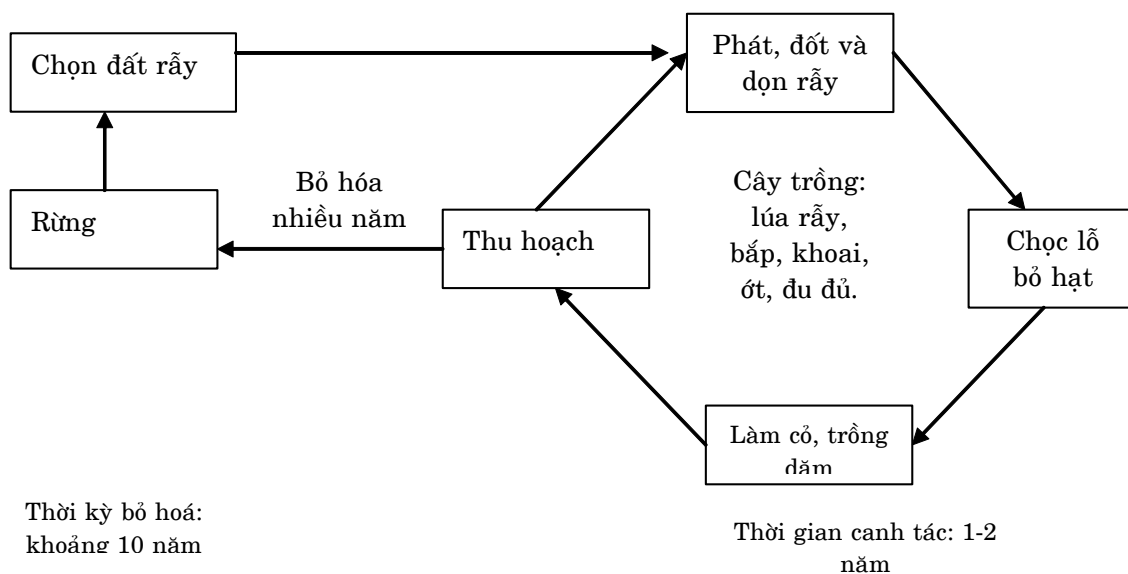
Chọn đất rẫy

Phát, đốt và dọn rẫy

Bỏ hóa nhiều năm

Cây trồng: lúa rẫy, bắp, khoai, ớt, đu đủ.

Rừng

Thu hoạch

Chọc lỗ bỏ hạt

Làm cỏ, trồng dặm

Thời kỳ bỏ hoá: khoảng 10 năm

Thời gian canh tác: 1-2 năm